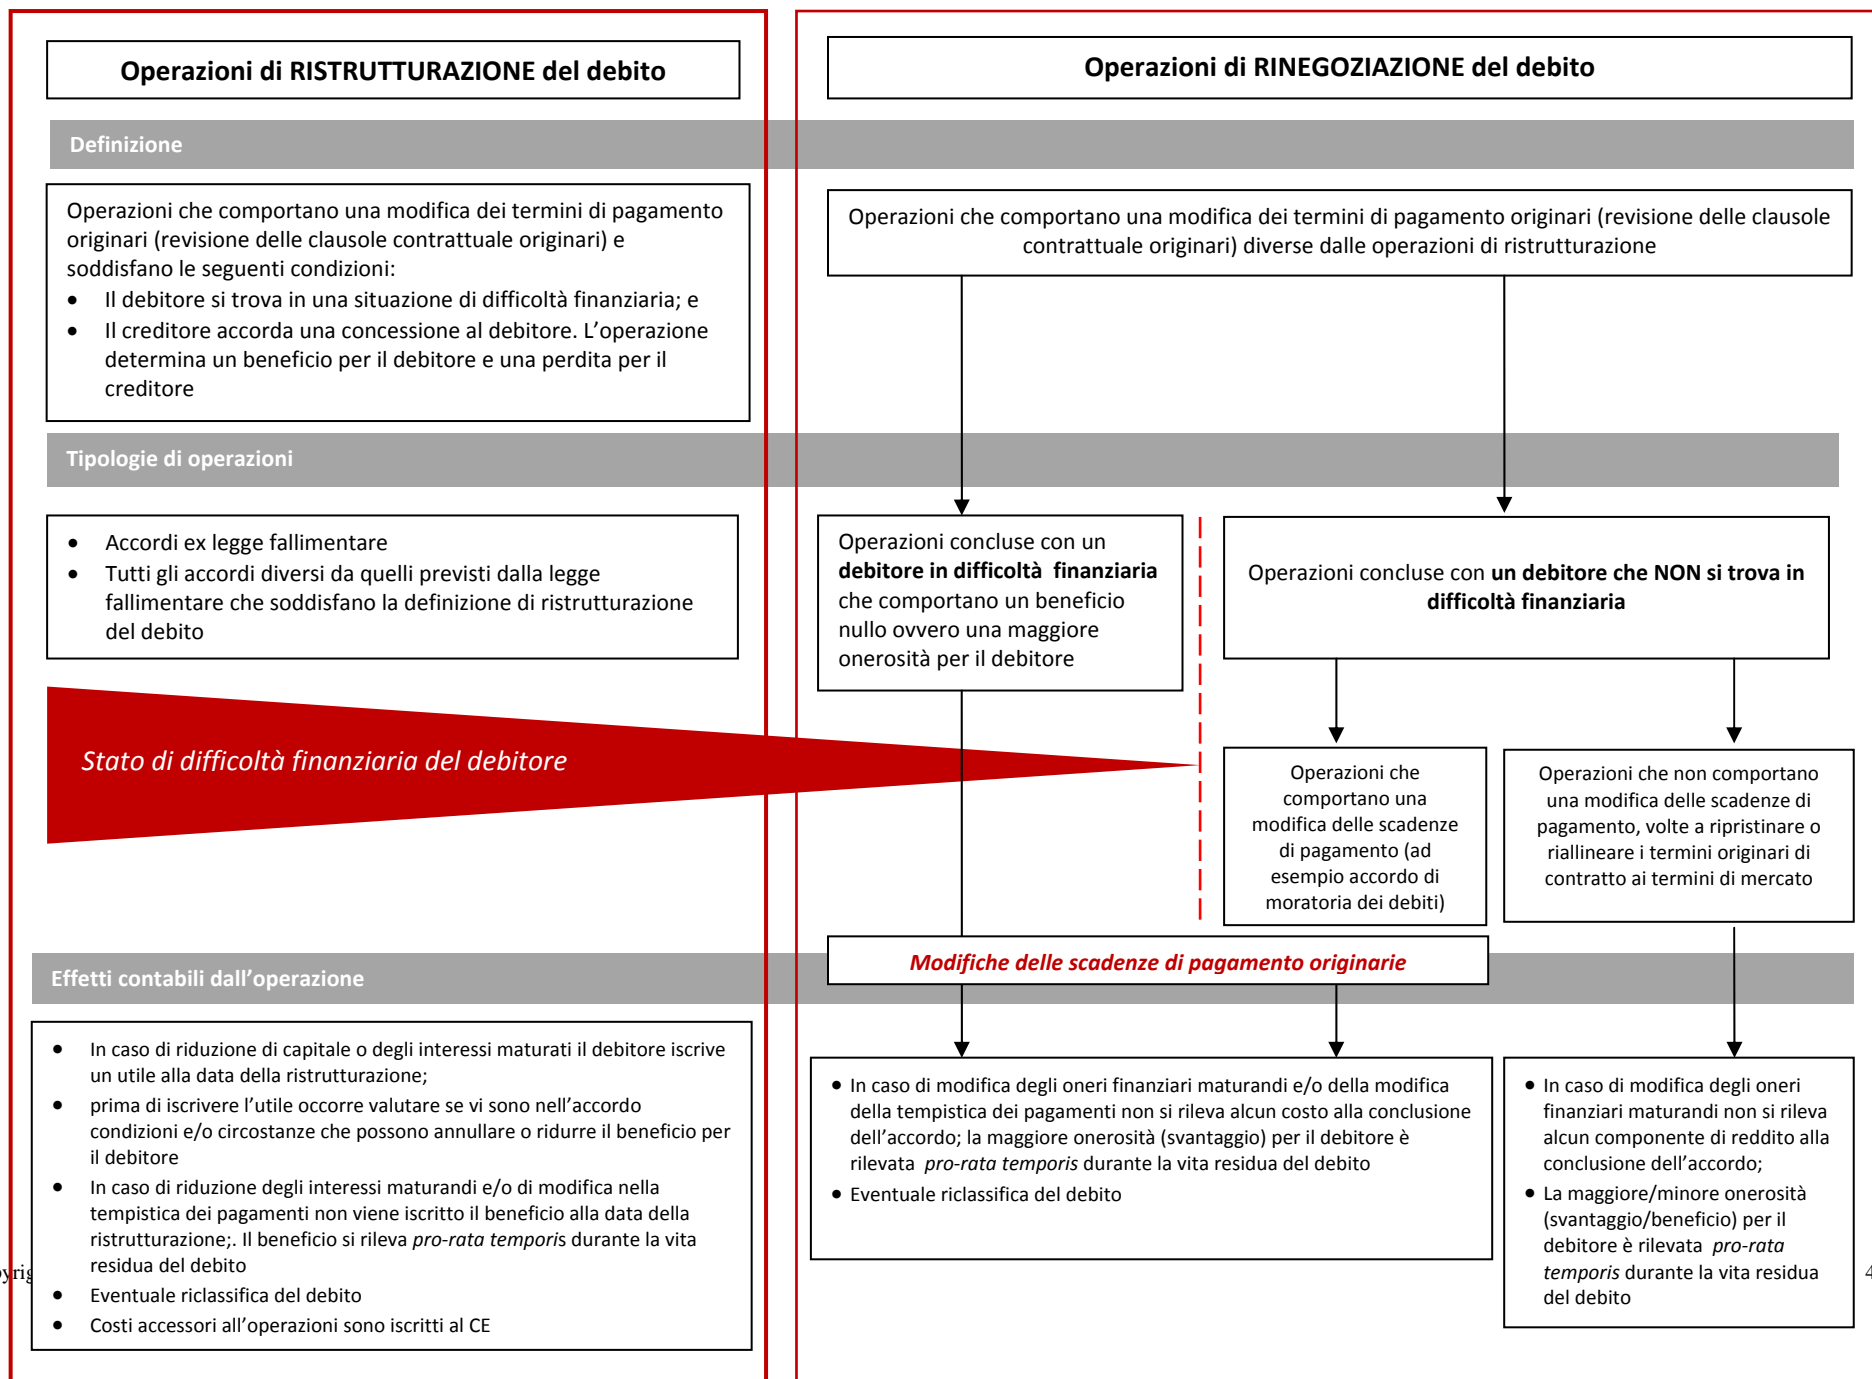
Operazioni di RISTRUTTURAZIONE del debito

Operazioni di RINEGOZIAZIONE del debito

Definizione

Operazioni che comportano una modifica dei termini di pagamento originari (revisione delle clausole contrattuale originari) e soddisfano le seguenti condizioni:
- Il debitore si trova in una situazione di difficoltà finanziaria; e
- Il creditore accorda una concessione al debitore. L'operazione determina un beneficio per il debitore e una perdita per il creditore

Operazioni che comportano una modifica dei termini di pagamento originari (revisione delle clausole contrattuale originari) diverse dalle operazioni di ristrutturazione

Tipologie di operazioni

- Accordi ex legge fallimentare
- Tutti gli accordi diversi da quelli previsti dalla legge fallimentare che soddisfano la definizione di ristrutturazione del debito

Operazioni concluse con un **debitore in difficoltà finanziaria** che comportano un beneficio nullo ovvero una maggiore onerosità per il debitore

Operazioni concluse con **un debitore che NON si trova in difficoltà finanziaria**

*Stato di difficoltà finanziaria del debitore*

Operazioni che comportano una modifica delle scadenze di pagamento (ad esempio accordo di moratoria dei debiti)

Operazioni che non comportano una modifica delle scadenze di pagamento, volte a ripristinare o riallineare i termini originari di contratto ai termini di mercato

*Modifiche delle scadenze di pagamento originarie*

Effetti contabili dall'operazione

- In caso di riduzione di capitale o degli interessi maturati il debitore iscrive un utile alla data della ristrutturazione;
- prima di iscrivere l'utile occorre valutare se vi sono nell'accordo condizioni e/o circostanze che possono annullare o ridurre il beneficio per il debitore
- In caso di riduzione degli interessi maturandi e/o di modifica nella tempistica dei pagamenti non viene iscritto il beneficio alla data della ristrutturazione;. Il beneficio si rileva *pro-rata tempori*s durante la vita residua del debito
- Eventuale riclassifica del debito
- Costi accessori all'operazioni sono iscritti al CE

- In caso di modifica degli oneri finanziari maturandi e/o della modifica della tempistica dei pagamenti non si rileva alcun costo alla conclusione dell'accordo; la maggiore onerosità (svantaggio) per il debitore è rilevata *pro-rata temporis* durante la vita residua del debito
- Eventuale riclassifica del debito

- In caso di modifica degli oneri finanziari maturandi non si rileva alcun componente di reddito alla conclusione dell'accordo;
- La maggiore/minore onerosità (svantaggio/beneficio) per il debitore è rilevata *pro-rata temporis* durante la vita residua del debito

yrig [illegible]

4